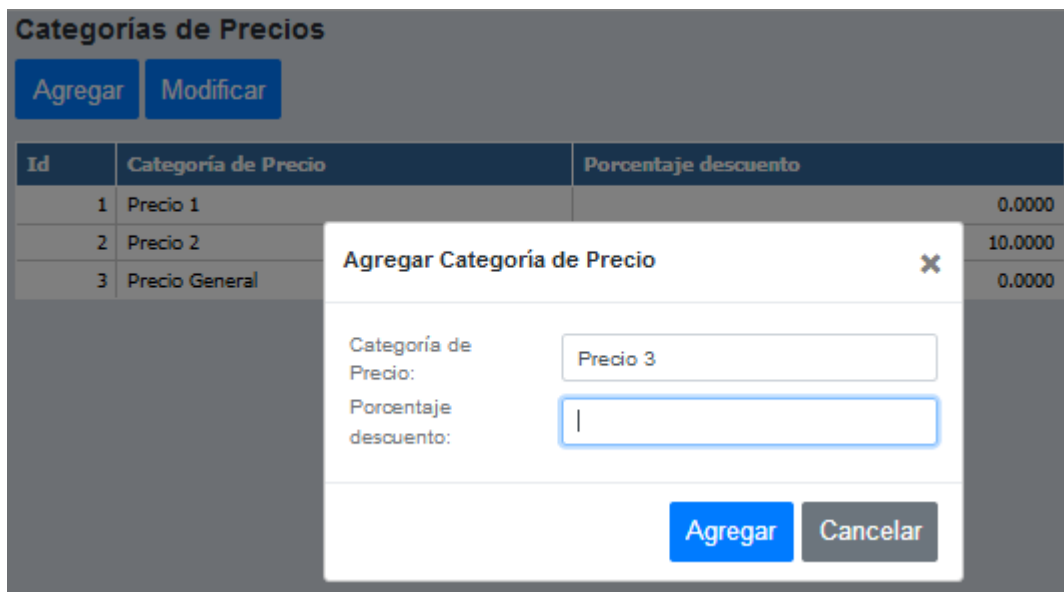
Categorías de Precios

Agregar Modificar

| Id | Categoría de Precio | Porcentaje descuento |
|---|---|---|
| 1 | Precio 1 | 0.0000 |
| 2 | Precio 2 | 10.0000 |
| 3 | Precio General | 0.0000 |

Agregar Categoría de Precio ×

Categoría de Precio: Precio 3

Porcentaje descuento:

Agregar Cancelar